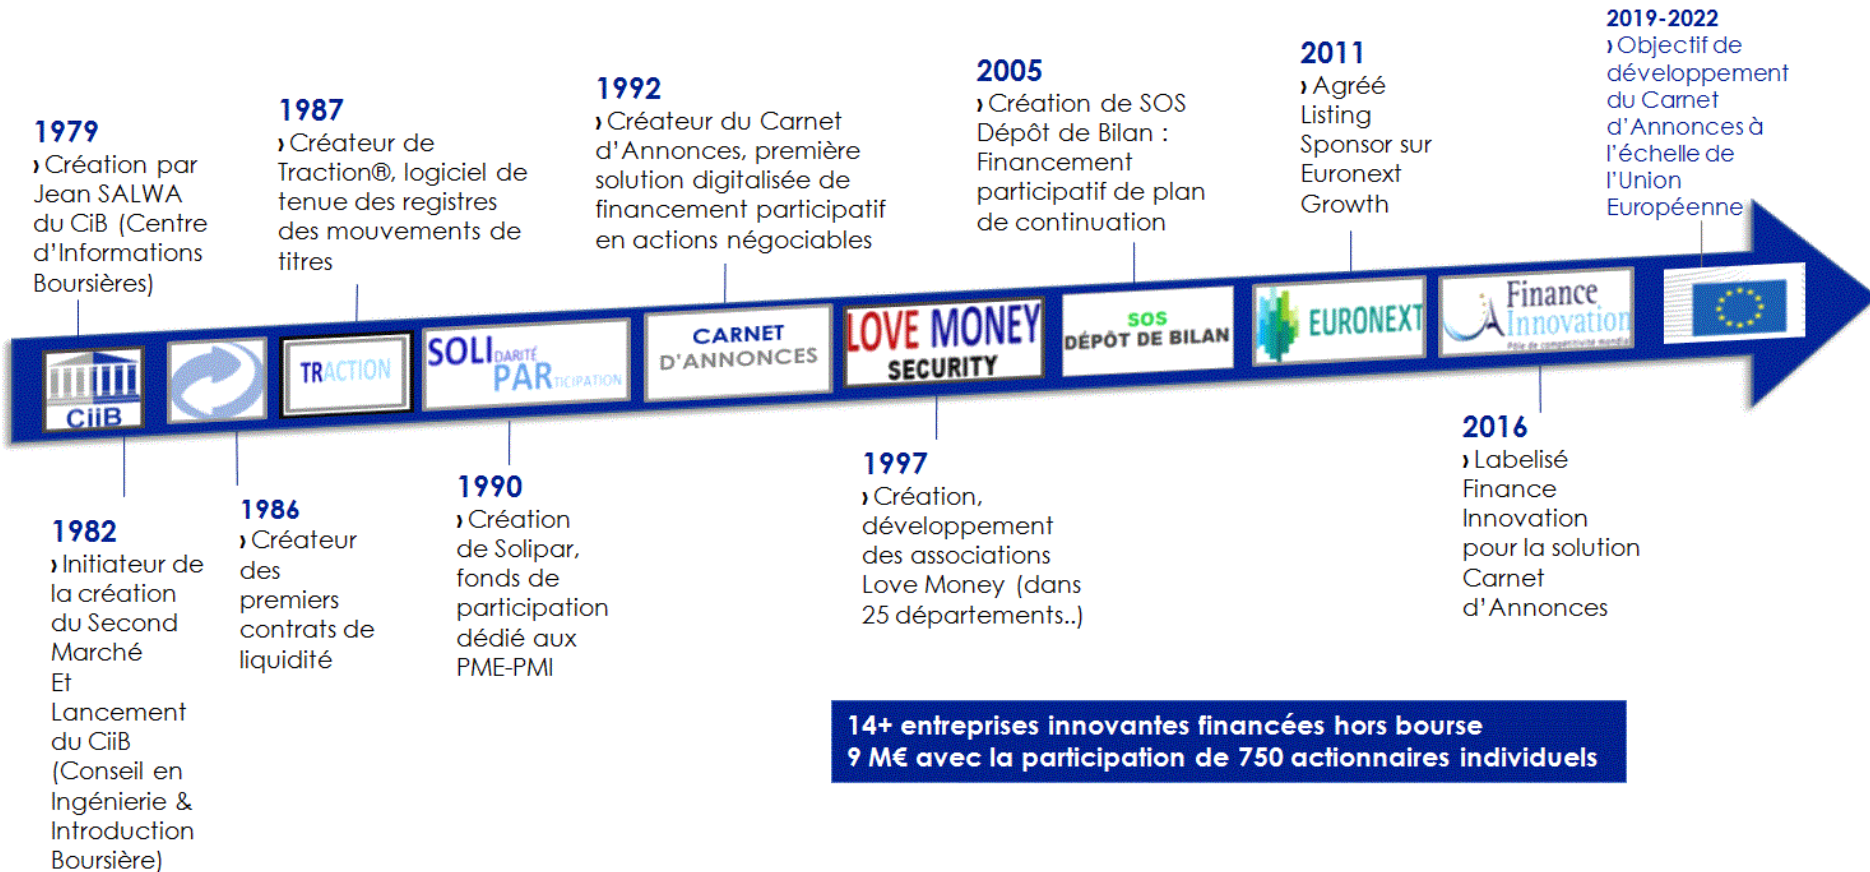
1979
› Création par Jean SALWA du CiB (Centre d'Informations Boursières)

1987
› Créateur de Traction®, logiciel de tenue des registres des mouvements de titres

1992
› Créateur du Carnet d'Annonces, première solution digitalisée de financement participatif en actions négociables

2005
› Création de SOS Dépôt de Bilan : Financement participatif de plan de continuation

2011
› Agréé Listing Sponsor sur Euronext Growth

2019-2022
› Objectif de développement du Carnet d'Annonces à l'échelle de l'Union Européenne

CiiB

TRACTION

SOLIDARITÉ PARTICIPATION

CARNET D'ANNONCES

LOVE MONEY SECURITY

SOS DÉPÔT DE BILAN

EURONEXT

Finance Innovation
Pôle de compétitivité mondial

1982
› Initiateur de la création du Second Marché Et Lancement du CiiB (Conseil en Ingénierie & Introduction Boursière)

1986
› Créateur des premiers contrats de liquidité

1990
› Création de Solipar, fonds de participation dédié aux PME-PMI

1997
› Création, développement des associations Love Money (dans 25 départements..)

2016
› Labelisé Finance Innovation pour la solution Carnet d'Annonces

14+ entreprises innovantes financées hors bourse
9 M€ avec la participation de 750 actionnaires individuels